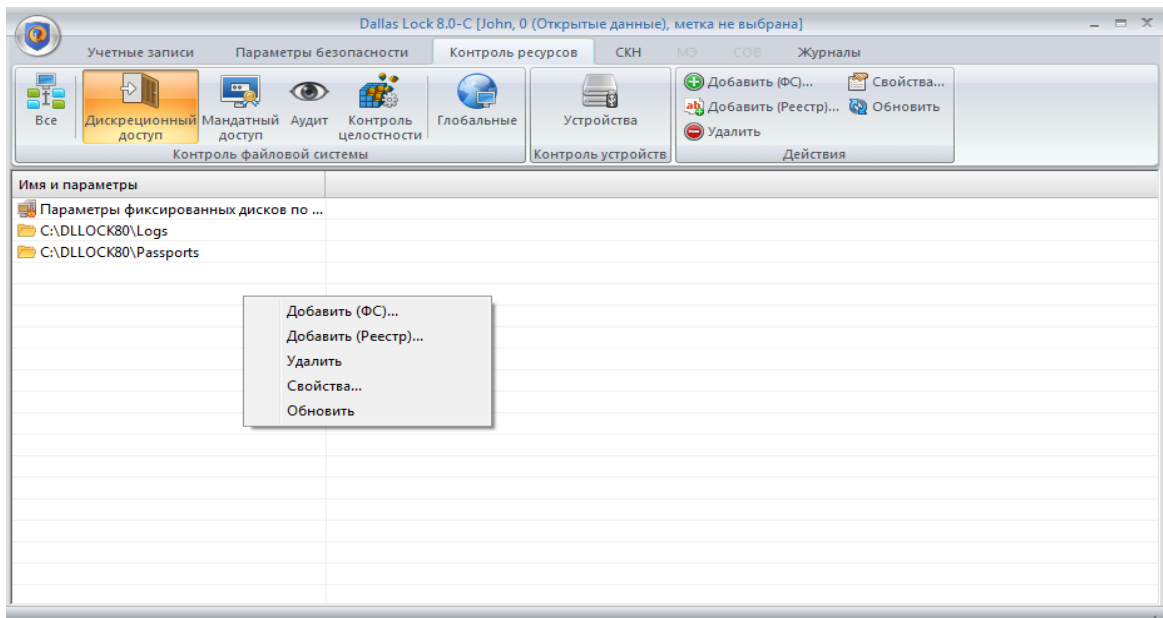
Dallas Lock 8.0-C [John, 0 (Открытые данные), метка не выбрана]

Учетные записи | Параметры безопасности | Контроль ресурсов | СКН | МЭ | СОВ | Журналы

Все | Дискреционный доступ | Мандатный доступ | Аудит | Контроль целостности | Глобальные
Контроль файловой системы

Устройства
Контроль устройств

Добавить (ФС)... | Свойства...
Добавить (Реестр)... | Обновить
Удалить
Действия

Имя и параметры

Параметры фиксированных дисков по ...
C:\DLLOCK80\Logs
C:\DLLOCK80\Passports

Добавить (ФС)...
Добавить (Реестр)...
Удалить
Свойства...
Обновить